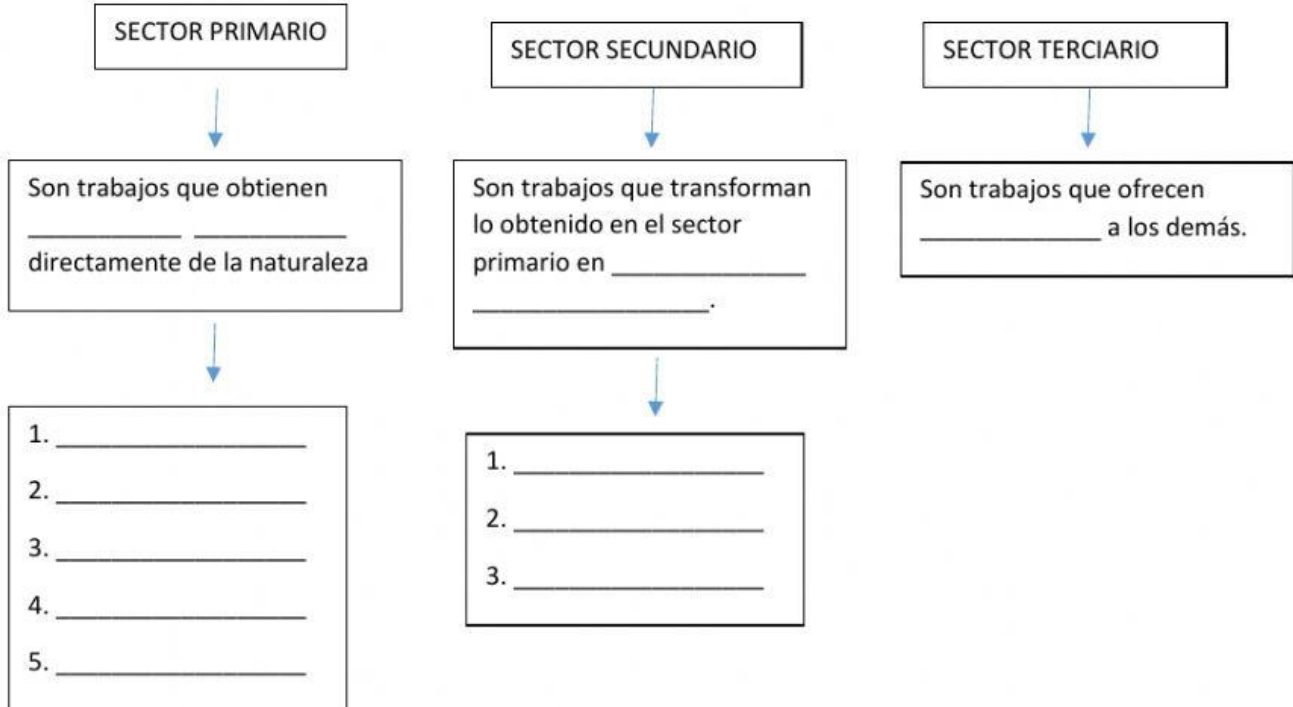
SECTOR PRIMARIO

Son trabajos que obtienen ___________ ___________ directamente de la naturaleza

1. ___________________
2. ___________________
3. ___________________
4. ___________________
5. ___________________

SECTOR SECUNDARIO

Son trabajos que transforman lo obtenido en el sector primario en _____________ _________________.

1. ___________________
2. ___________________
3. ___________________

SECTOR TERCIARIO

Son trabajos que ofrecen _____________ a los demás.